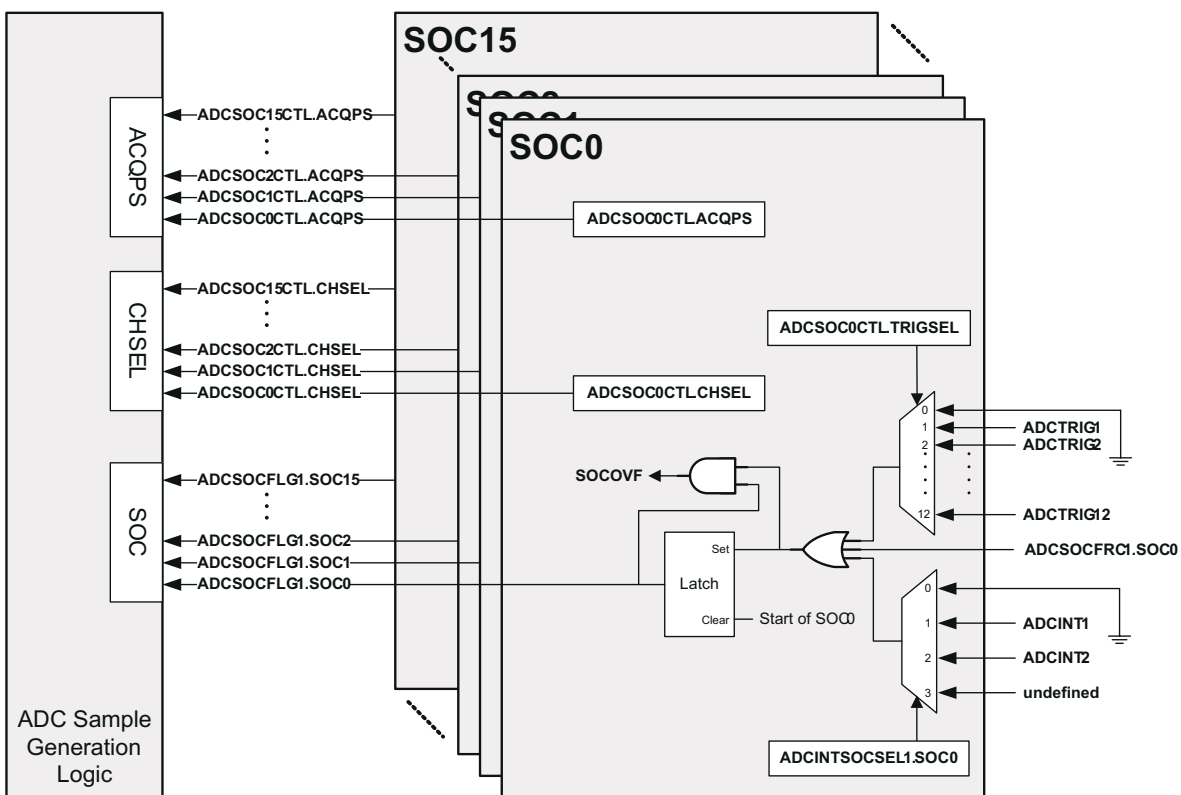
SOC15

SOC2

SOC1

SOC0

ACQPS

ADCSOC15CTL.ACQPS
⋮
ADCSOC2CTL.ACQPS
ADCSOC1CTL.ACQPS
ADCSOC0CTL.ACQPS

ADCSOC0CTL.ACQPS

CHSEL

ADCSOC15CTL.CHSEL
⋮
ADCSOC2CTL.CHSEL
ADCSOC1CTL.CHSEL
ADCSOC0CTL.CHSEL

ADCSOC0CTL.CHSEL

ADCSOC0CTL.TRIGSEL

0
1
2
⋮
12

ADCTRIG1
ADCTRIG2
⋮
ADCTRIG12

SOC

ADCSOCFLG1.SOC15
⋮
ADCSOCFLG1.SOC2
ADCSOCFLG1.SOC1
ADCSOCFLG1.SOC0

SOCOVF

Set
Latch
Clear

Start of SOC0

ADCSOCFRC1.SOC0

0
1
2
3

ADCINT1
ADCINT2
undefined

ADCINTSOCSEL1.SOC0

ADC Sample Generation Logic